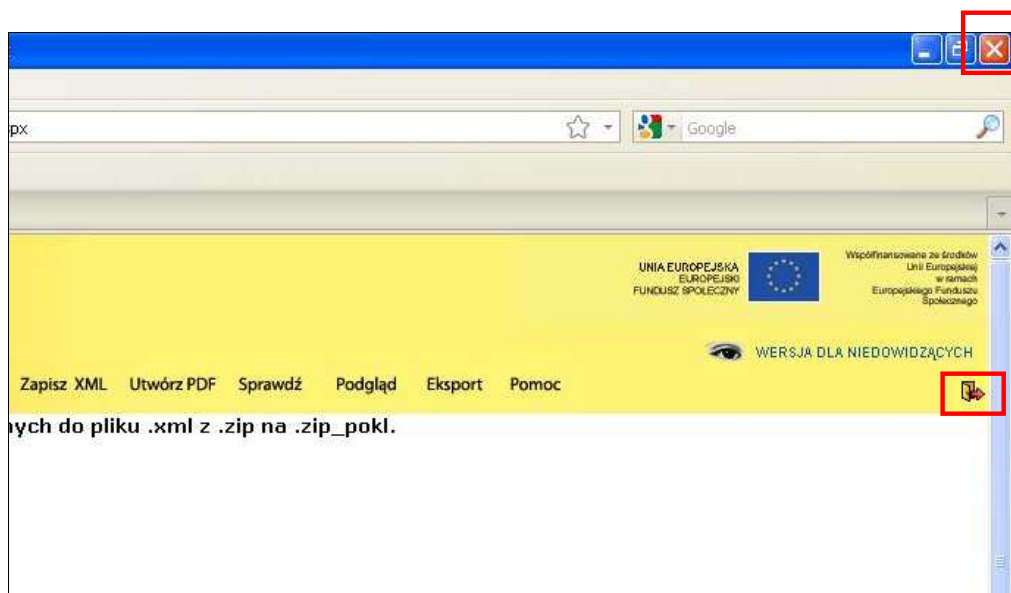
px

Google

UNIA EUROPEJSKA
EUROPEJSKI
FUNDUSZ SPOŁECZNY

Współfinansowane ze środków
Unii Europejskiej
w ramach
Europejskiego Funduszu
Społecznego

WERSJA DLA NIEDOWIDZĄCYCH

Zapisz XML Utwórz PDF Sprawdź Podgląd Eksport Pomoc

nych do pliku .xml z .zip na .zip_pokl.